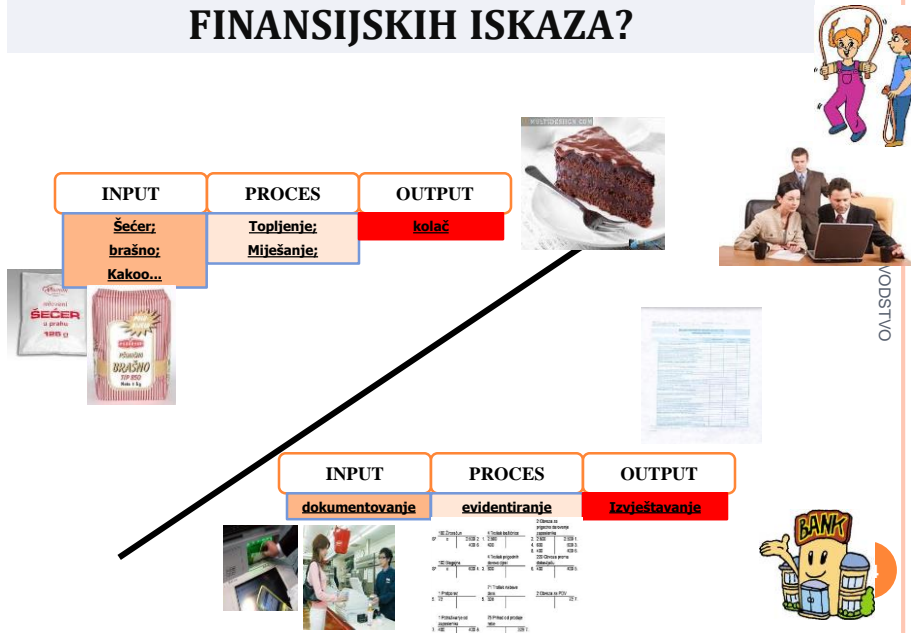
FINANSIJSKIH ISKAZA?

| INPUT | PROCES | OUTPUT |
|---|---|---|
| Šećer; brašno; Kakoo... | Topljenje; Miješanje; | kolač |

mljeveni ŠEĆER u prahu 125 g

BRAŠNO TIP 850

BANK

VODSTVO

| INPUT | PROCES | OUTPUT |
|---|---|---|
| dokumentovanje | evidentiranje | Izvještavanje |